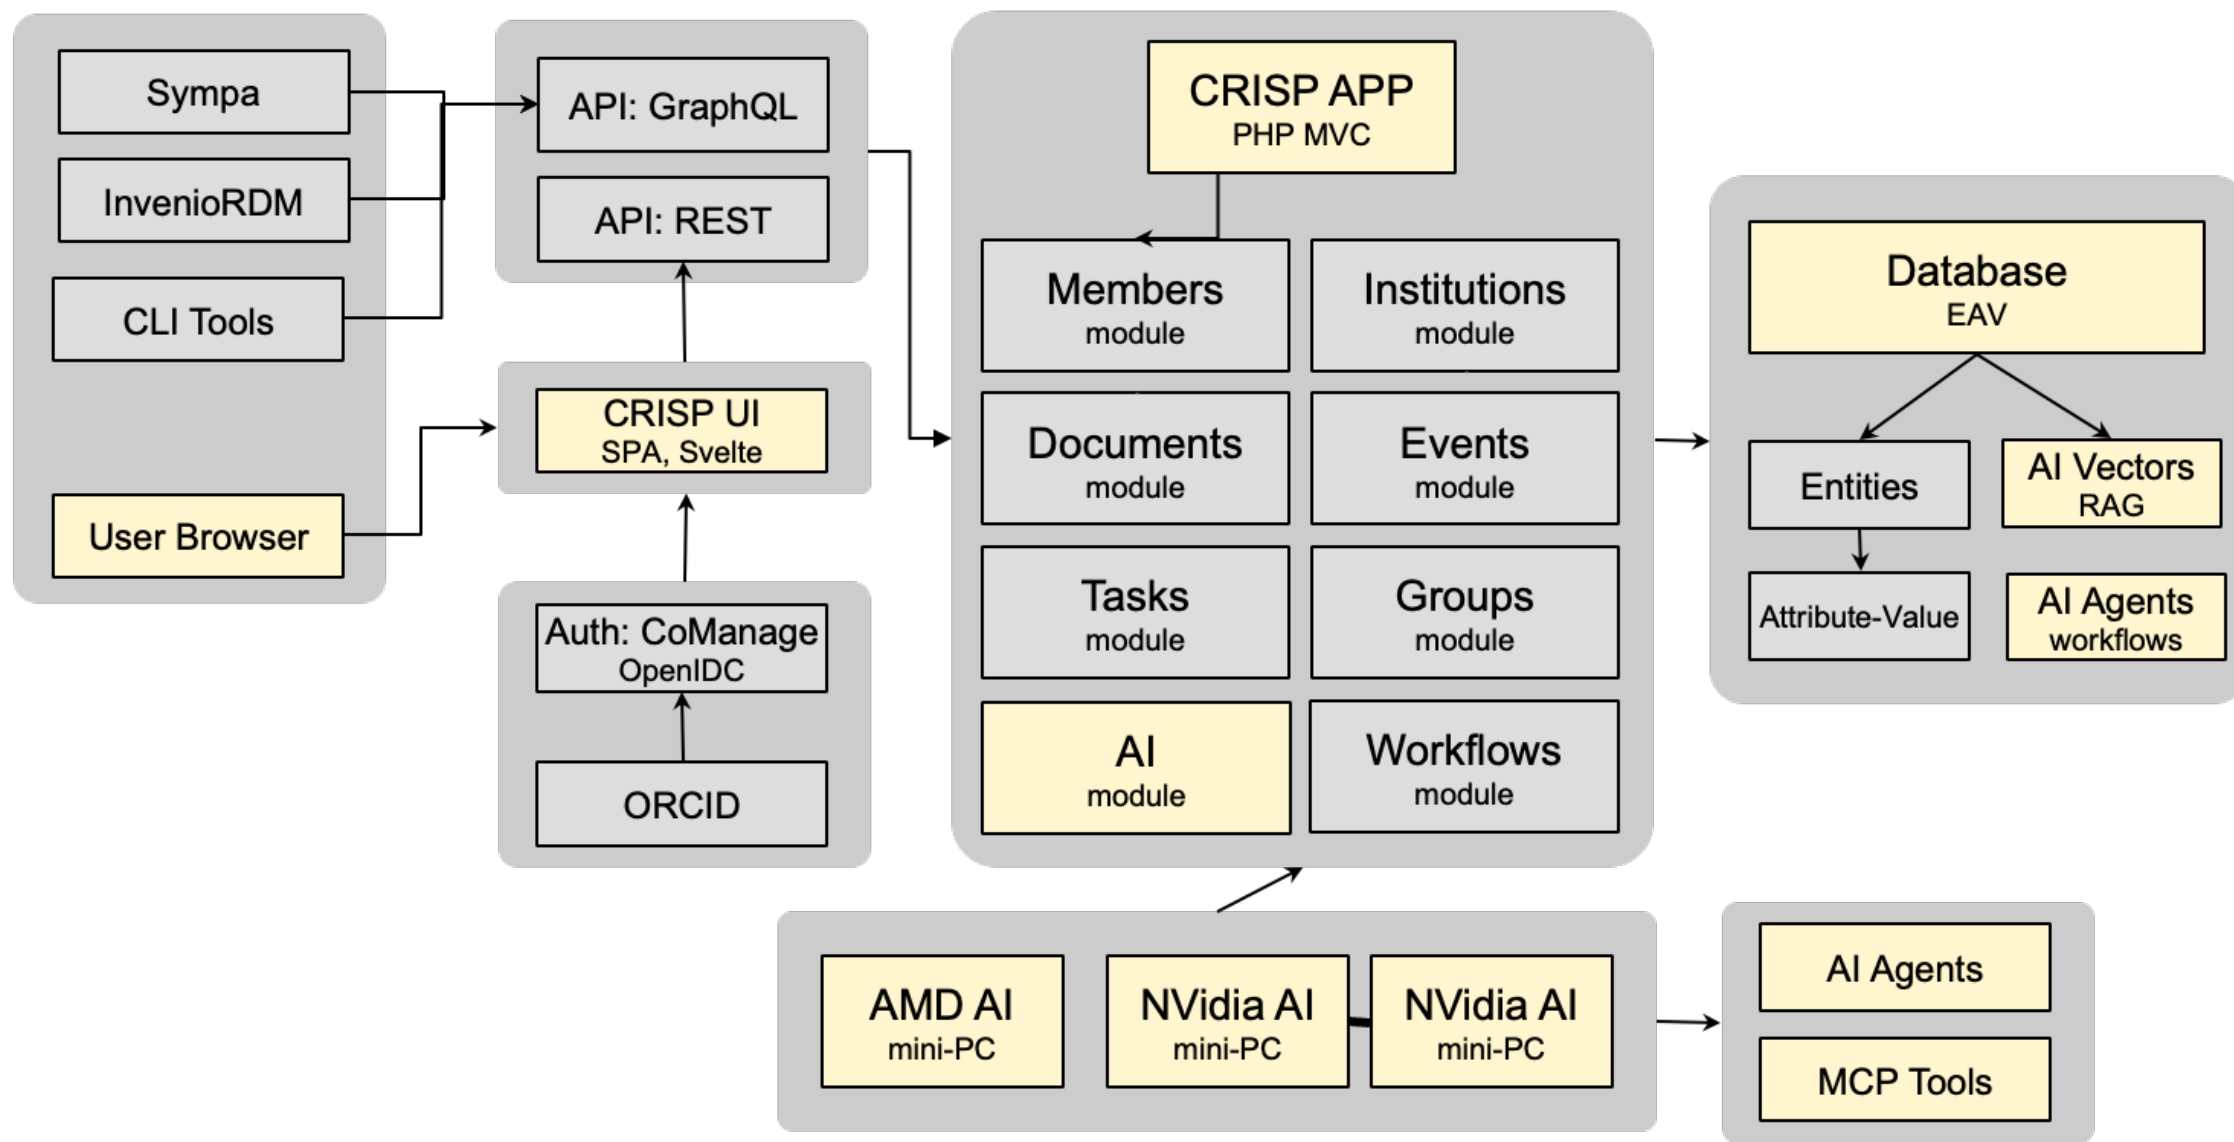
Sympa

InvenioRDM

CLI Tools

User Browser

API: GraphQL

API: REST

CRISP UI
SPA, Svelte

Auth: CoManage
OpenIDC

ORCID

CRISP APP
PHP MVC

Members
module

Institutions
module

Documents
module

Events
module

Tasks
module

Groups
module

AI
module

Workflows
module

Database
EAV

Entities

AI Vectors
RAG

Attribute-Value

AI Agents
workflows

AMD AI
mini-PC

NVidia AI
mini-PC

NVidia AI
mini-PC

AI Agents

MCP Tools